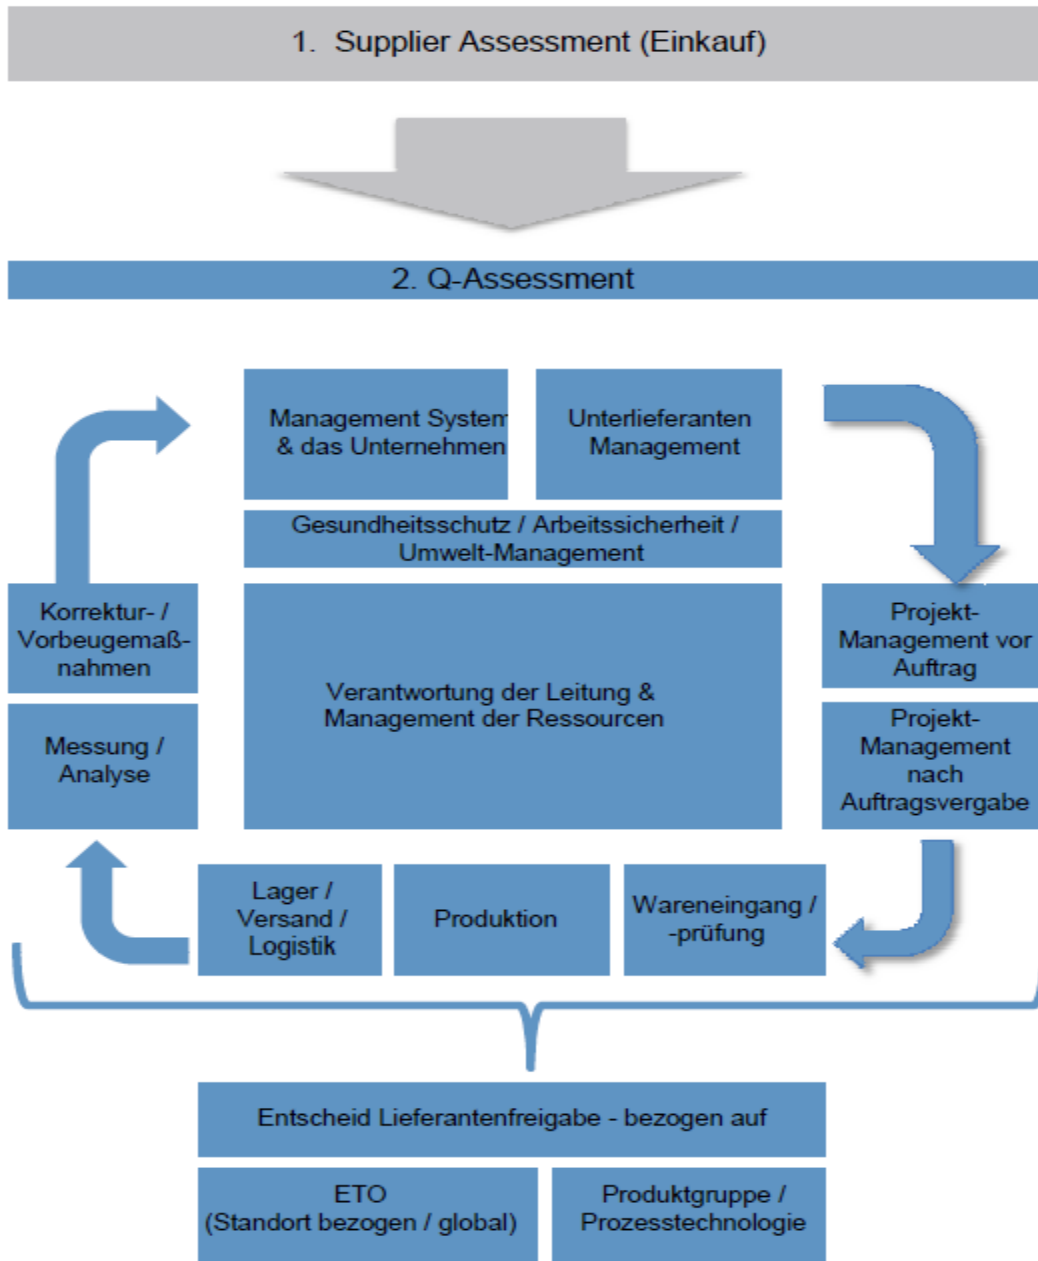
1. Supplier Assessment (Einkauf)

2. Q-Assessment

Management System & das Unternehmen

Unterlieferanten Management

Gesundheitsschutz / Arbeitssicherheit / Umwelt-Management

Korrektur- / Vorbeugemaßnahmen

Verantwortung der Leitung & Management der Ressourcen

Projekt-Management vor Auftrag

Messung / Analyse

Projekt-Management nach Auftragsvergabe

Lager / Versand / Logistik

Produktion

Wareneingang / -prüfung

Entscheid Lieferantenfreigabe - bezogen auf

ETO (Standort bezogen / global)

Produktgruppe / Prozesstechnologie